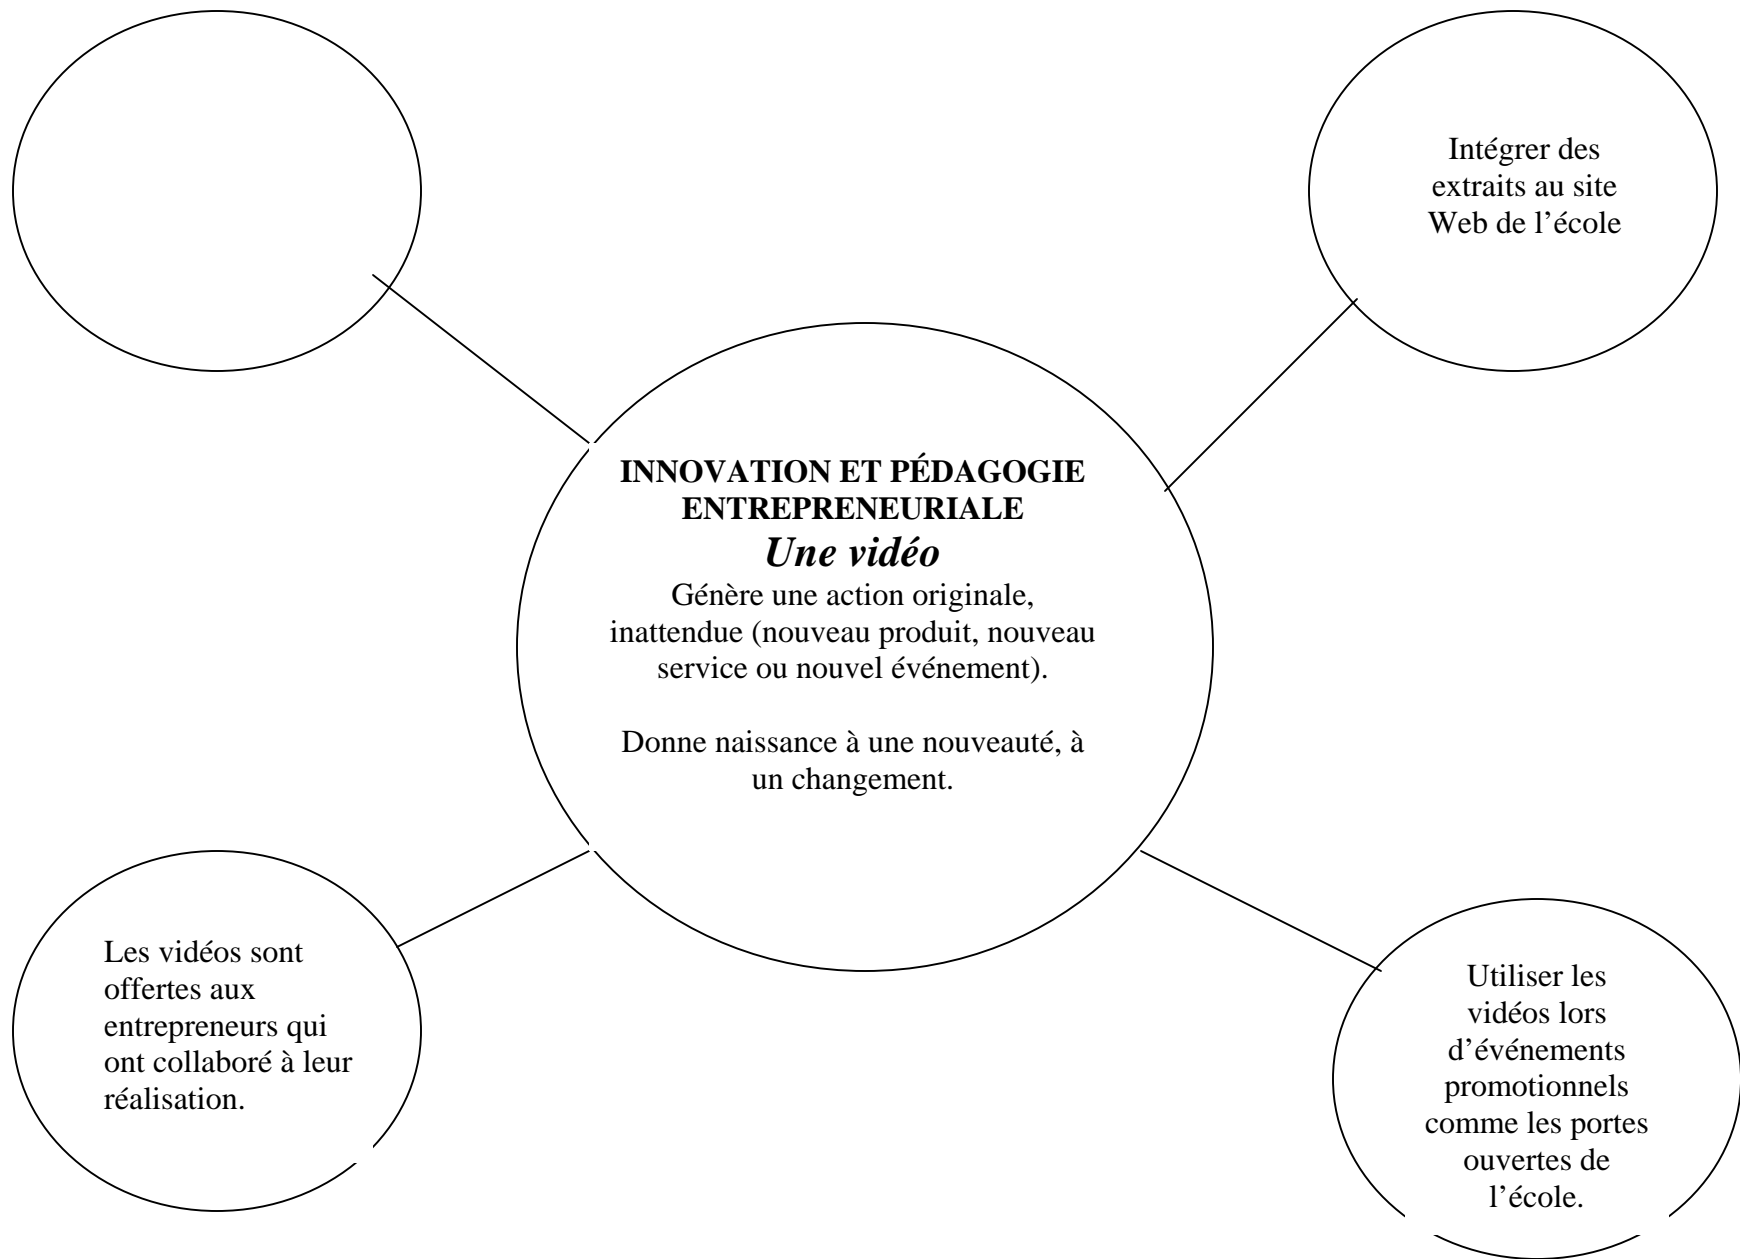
Intégrer des extraits au site Web de l'école

**INNOVATION ET PÉDAGOGIE ENTREPRENEURIALE**
*Une vidéo*
Génère une action originale, inattendue (nouveau produit, nouveau service ou nouvel événement).

Donne naissance à une nouveauté, à un changement.

Les vidéos sont offertes aux entrepreneurs qui ont collaboré à leur réalisation.

Utiliser les vidéos lors d'événements promotionnels comme les portes ouvertes de l'école.